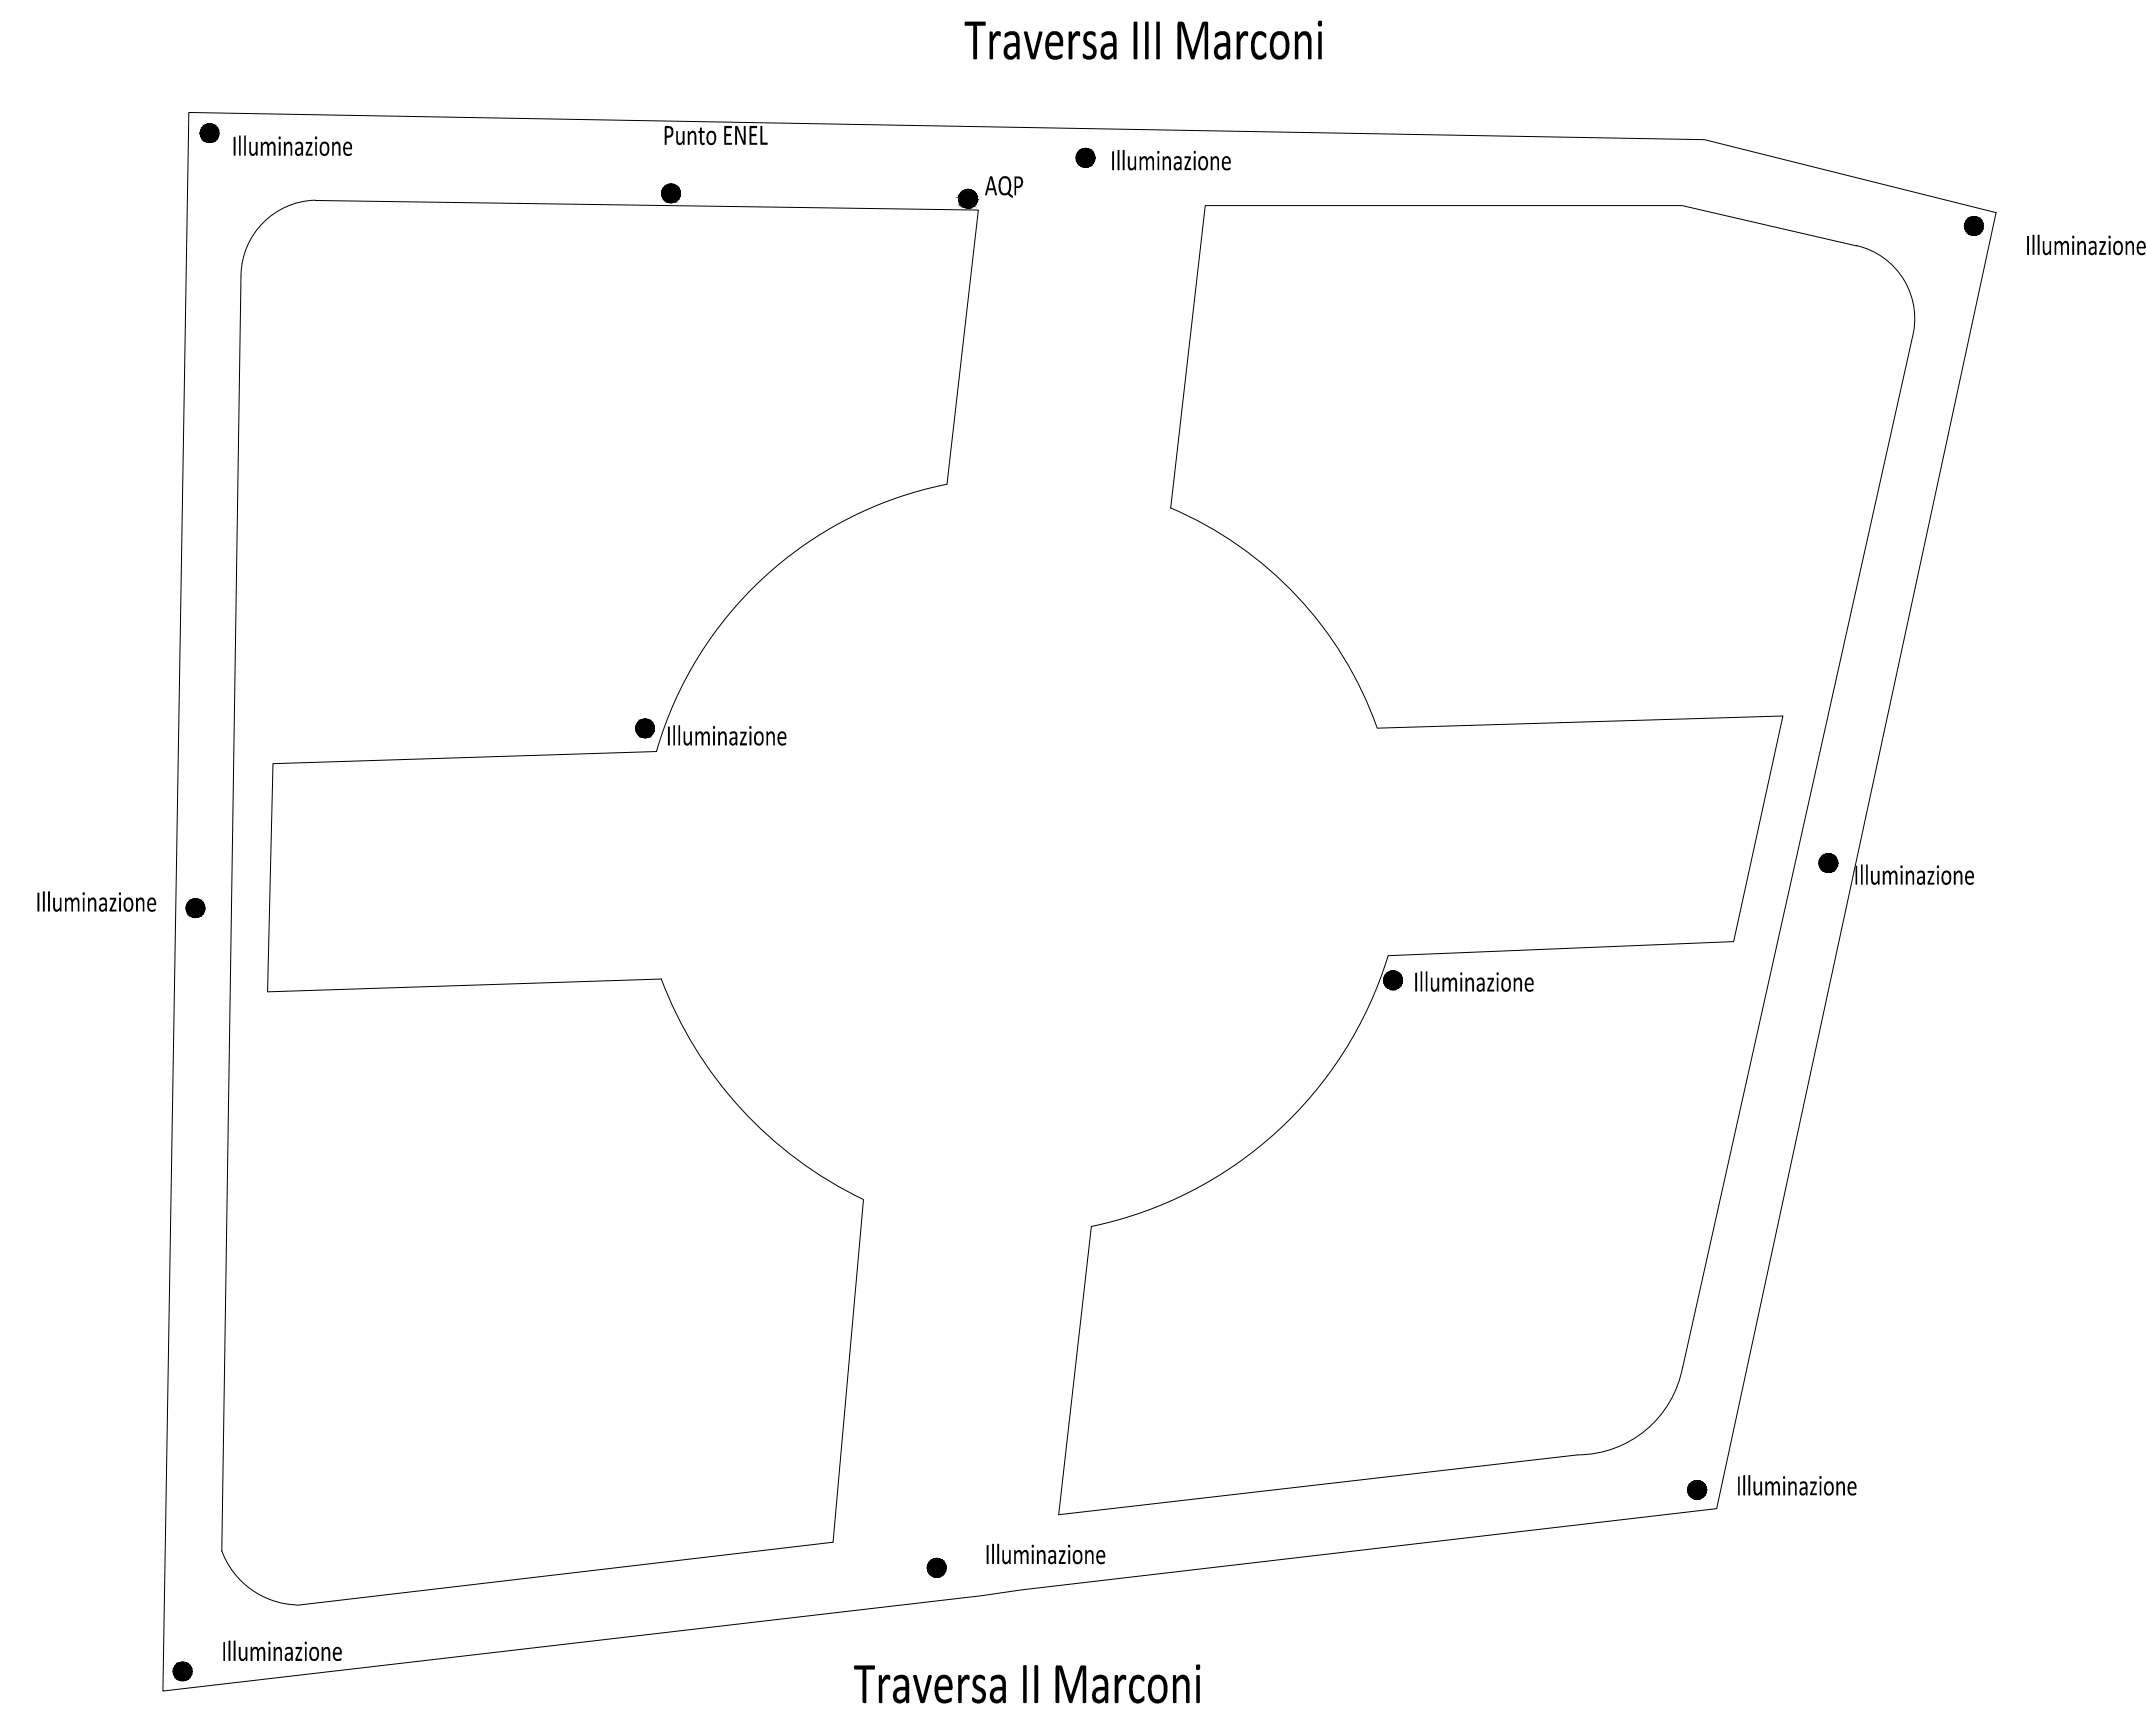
Traversa III Marconi

Illuminazione

Punto ENEL

AQP

Illuminazione

Illuminazione

Illuminazione

Illuminazione

Illuminazione

Illuminazione

Illuminazione

Illuminazione

Illuminazione

Traversa II Marconi